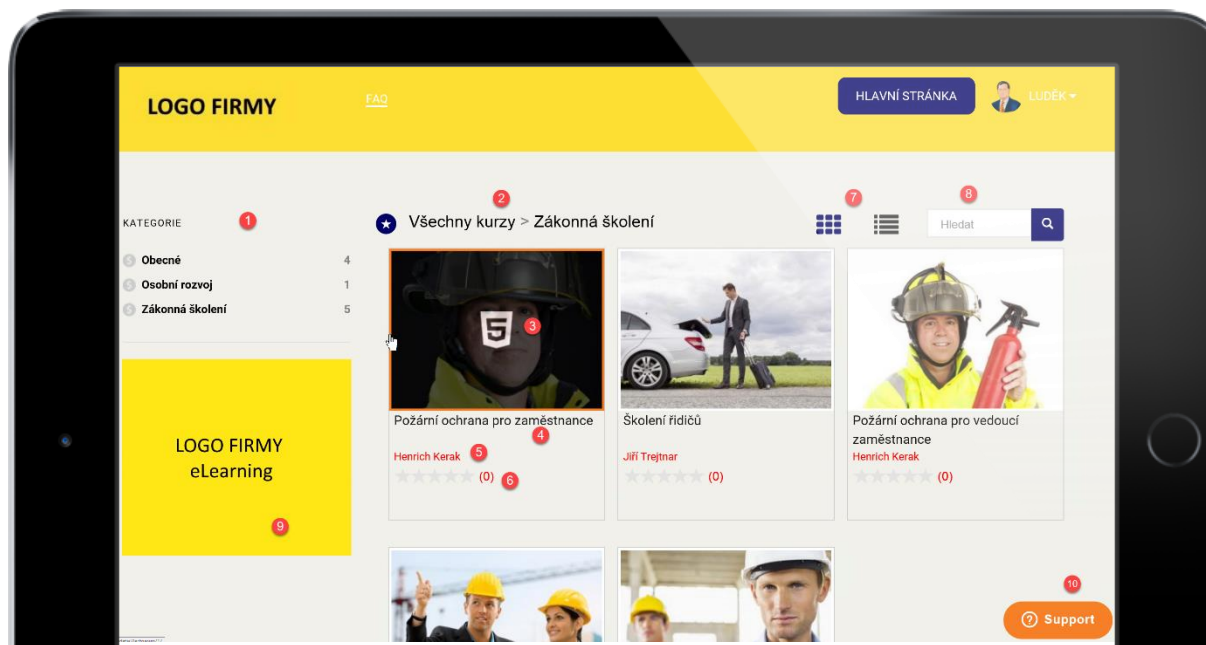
LOGO FIRMY

FAQ

HLAVNÍ STRÁNKA

LUDĚK

KATEGORIE 1

Obecné 4
Osobní rozvoj 1
Zákonná školení 5

LOGO FIRMY
eLearning

9

2

Všechny kurzy > Zákonná školení

7

8

Hledat

3

Požární ochrana pro zaměstnance 4
Henrich Kerak 5
(0) 6

Školení řidičů
Jiří Trejtnar
(0)

Požární ochrana pro vedoucí zaměstnance
Henrich Kerak
(0)

10

Support